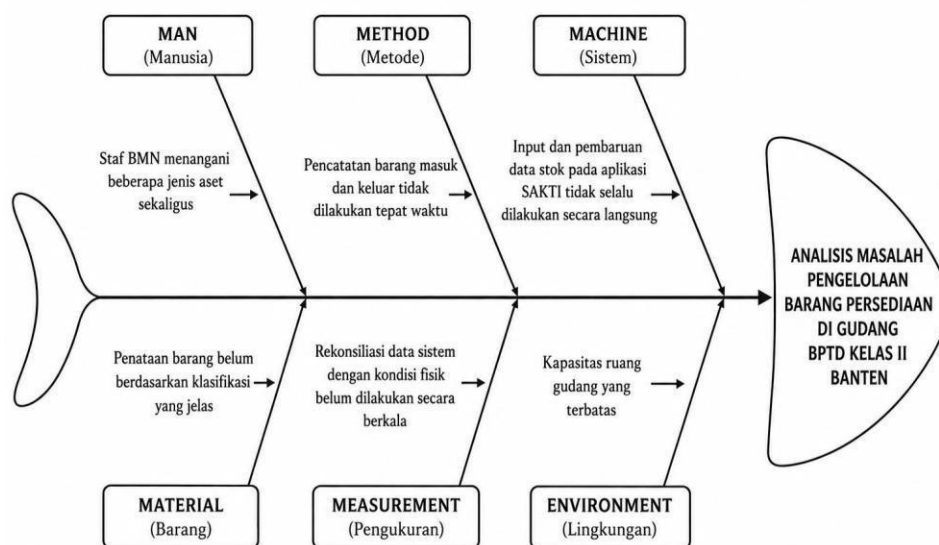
MAN
(Manusia)

METHOD
(Metode)

MACHINE
(Sistem)

Staf BMN menangani beberapa jenis aset sekaligus

Pencatatan barang masuk dan keluar tidak dilakukan tepat waktu

Input dan pembaruan data stok pada aplikasi SAKTI tidak selalu dilakukan secara langsung

ANALISIS MASALAH PENGELOLAAN BARANG PERSEDIAAN DI GUDANG BPTD KELAS II BANTEN

Penataan barang belum berdasarkan klasifikasi yang jelas

Rekonsiliasi data sistem dengan kondisi fisik belum dilakukan secara berkala

Kapasitas ruang gudang yang terbatas

MATERIAL
(Barang)

MEASUREMENT
(Pengukuran)

ENVIRONMENT
(Lingkungan)